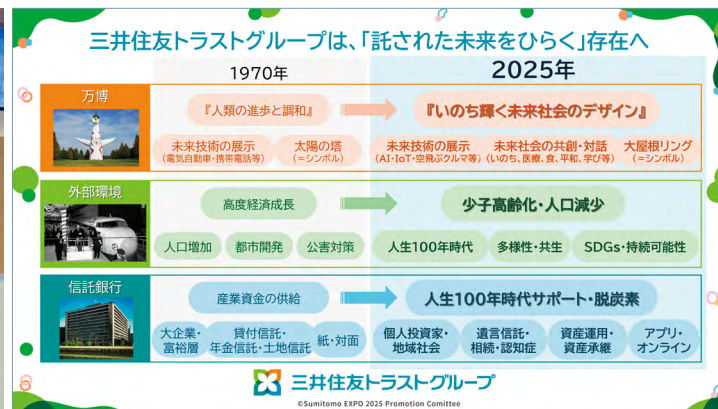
三井住友トラストグループは、「託された未来をひらく」存在へ

1970年

2025年

万博

『人類の進歩と調和』

『いのち輝く未来社会のデザイン』

未来技術の展示
(電気自動車・携帯電話等)

太陽の塔
(＝シンボル)

未来技術の展示
(AI・IoT・空飛ぶクルマ等)

未来社会の共創・対話
(いのち、医療、食、平和、学び等)

大屋根リング
(＝シンボル)

外部環境

高度経済成長

少子高齢化・人口減少

人口増加

都市開発

公害対策

人生100年時代

多様性・共生

SDGs・持続可能性

信託銀行

産業資金の供給

人生100年時代サポート・脱炭素

大企業・
富裕層

貸付信託・
年金信託・土地信託

紙・対面

個人投資家・
地域社会

遺言信託・
相続・認知症

資産運用・
資産承継

アプリ・
オンライン

三井住友トラストグループ

©Sumitomo EXPO 2025 Promotion Comittee